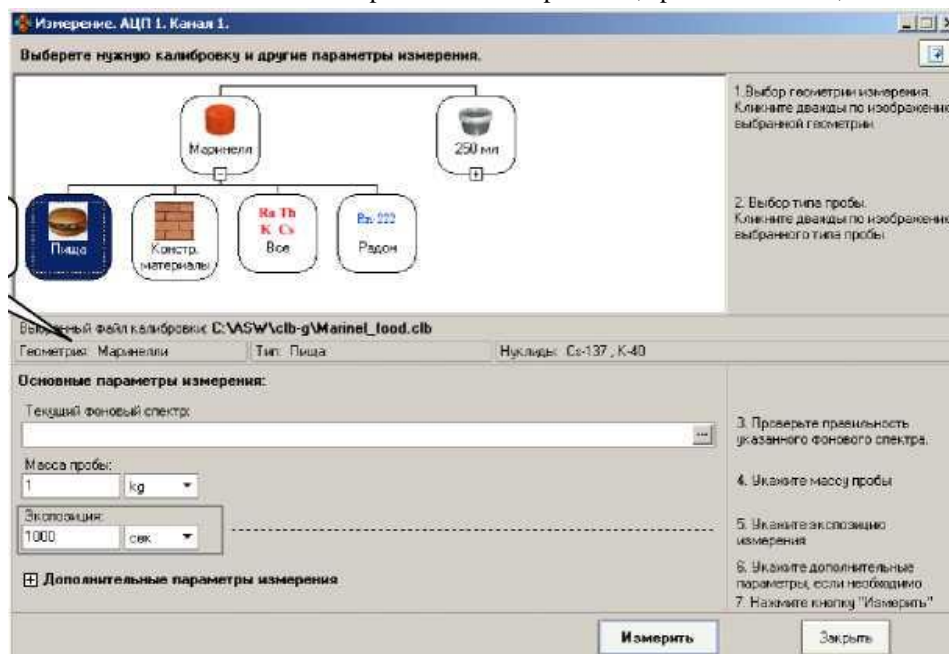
Измерение. АЦП 1. Канал 1.

Выберете нужную калибровку и другие параметры измерения.

Маринелли

250 мл

Пища

Констр. материалы

Ra Th K Cs Все

Rn 222 Радон

1. Выбор геометрии измерения. Кликните дважды по изображению выбранной геометрии.

2. Выбор типа пробы. Кликните дважды по изображению выбранного типа пробы.

Выбранный файл калибровки: C:\ASW\clb-g\Marinel_food.clb

Геометрия: Маринелли | Тип: Пища | Нуклиды: Cs-137 ; K-40

Основные параметры измерения:

Текущий фоновый спектр:

Масса пробы:
1 kg

Экспозиция:
1000 сек

3. Проверьте правильность указанного фонового спектра.

4. Укажите массу пробы

5. Укажите экспозицию измерения

6. Укажите дополнительные параметры, если необходимо

7. Нажмите кнопку "Измерить"

Дополнительные параметры измерения

Измерить

Закрыть